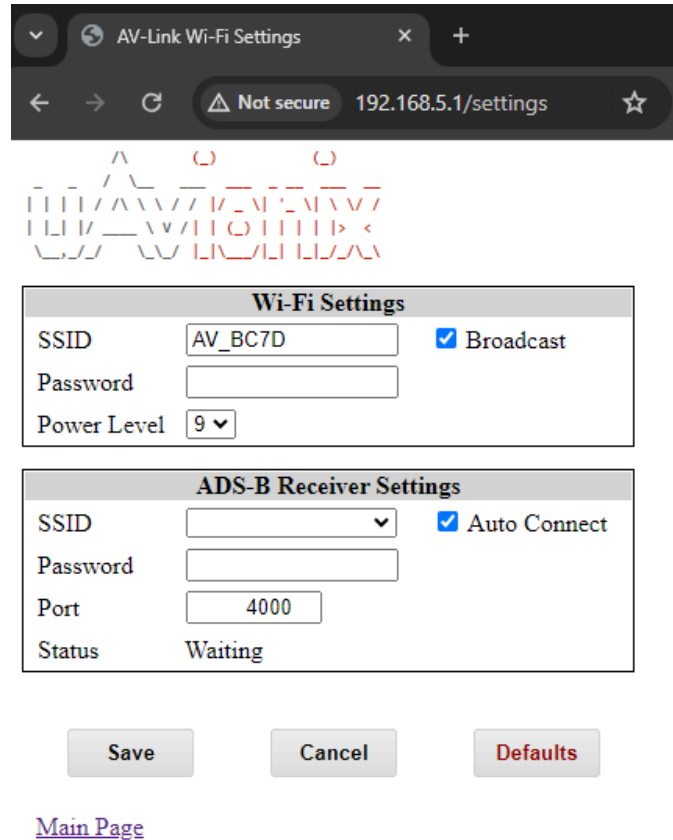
AV-Link Wi-Fi Settings ×

+

Not secure 192.168.5.1/settings

Wi-Fi Settings

SSID AV_BC7D Broadcast

Password

Power Level 9

ADS-B Receiver Settings

SSID Auto Connect

Password

Port 4000

Status Waiting

Save Cancel Defaults

Main Page